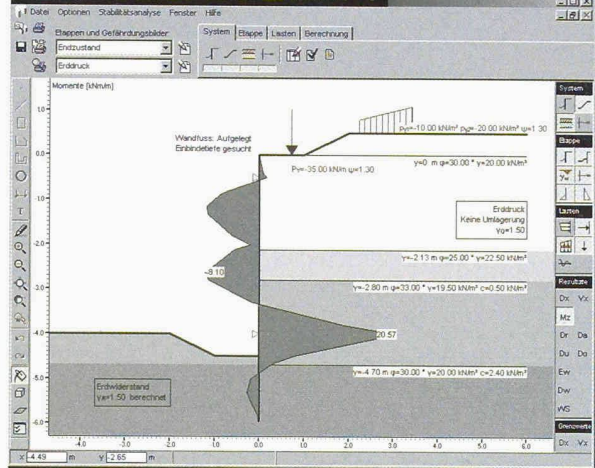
Datei Optionen Stabilitätsanalyse Fenster Hilfe

Etappen und Gefährdungsbilder

Endzustand

Erddruck

System Etappe Lasten Berechnung

Momente [kNm/m]

1.0

0.0

-1.0

-2.0

-3.0

-4.0

-5.0

-6.0

Wandfuss: Aufgelegt
Einbindetiefe gesucht

$P_v$=-10.00 kN/m² $p_h$=-20.00 kN/m² ψ=1.30

$P_v$=-35.00 kN/m ψ=1.30

y=0 m φ=30.00 ° γ=20.00 kN/m³

Erddruck
Keine Umlagerung
$γ_G$=1.50

y=-2.13 m φ=25.00 ° γ=22.50 kN/m³

-8.10

y=-2.80 m φ=33.00 ° γ=19.50 kN/m³ c=0.50 kN/m²

20.57

y=-4.70 m φ=30.00 ° γ=20.00 kN/m³ c=2.40 kN/m²

Erdwiderstand
$γ_E$=1.50 berechnet

-4.0 -3.0 -2.0 -1.0 0.0 1.0 2.0 3.0 4.0 5.0 6.0

x -4.49 m y -2.65 m

System

Etappe

Lasten

Resultate

Dx Vx

Mz

Dr Da

Du Do

Ew

Dw

WS

Grenzwerte

Dx Vx